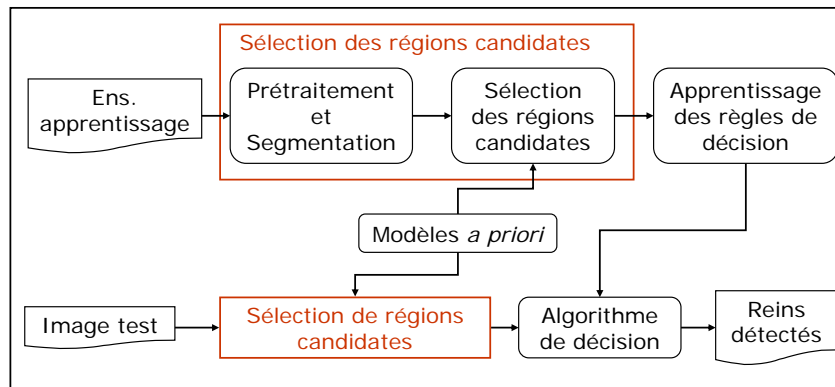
Sélection des régions candidates

Ens. apprentissage

Prétraitement et Segmentation

Sélection des régions candidates

Apprentissage des règles de décision

Modèles *a priori*

Image test

Sélection de régions candidates

Algorithme de décision

Reins détectés